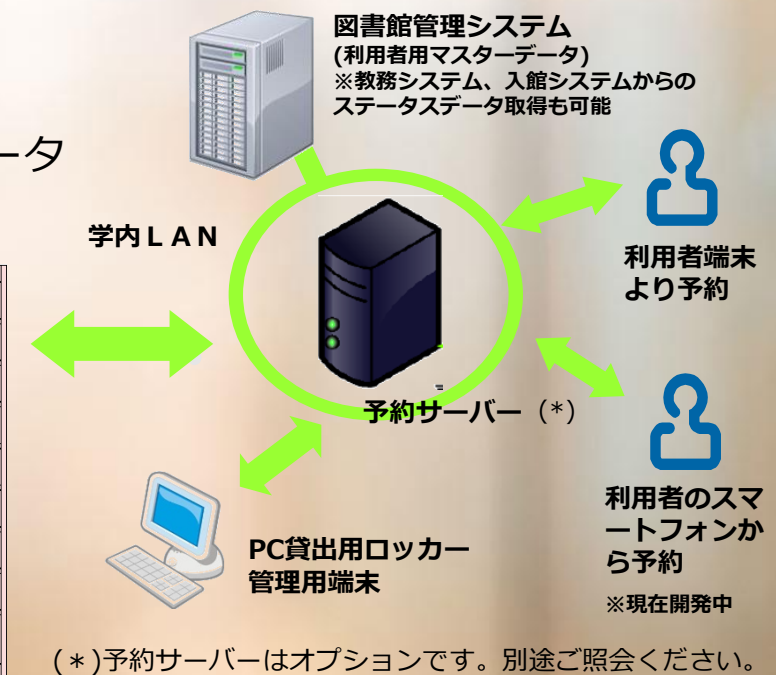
図書館管理システム
(利用者用マスターデータ)
※教務システム、入館システムからのステータスデータ取得も可能

ータ

学内ＬＡＮ

利用者端末より予約

予約サーバー（*）

利用者のスマートフォンから予約
※現在開発中

PC貸出用ロッカー管理用端末

（*)予約サーバーはオプションです。別途ご照会ください。